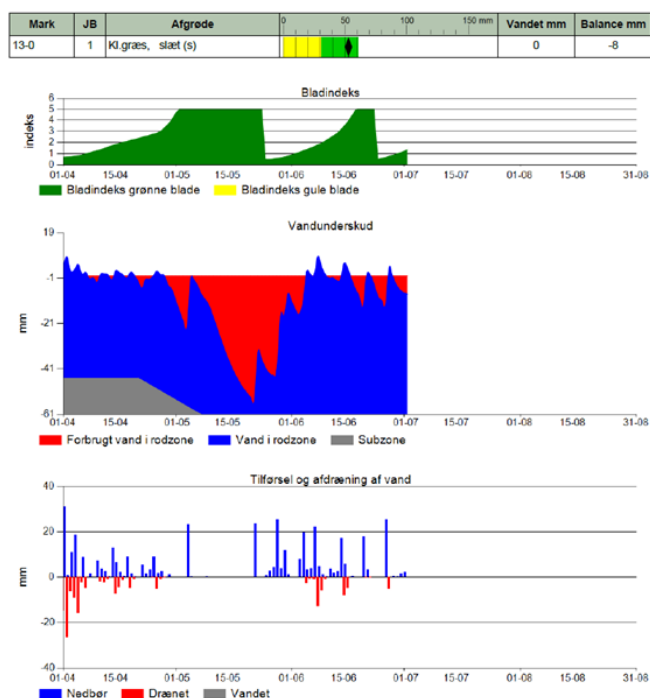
| Mark | JB | Afgrøde | 0 50 100 150 mm | Vandet mm | Balance mm |
|---|---|---|---|---|---|
| 13-0 | 1 | Kl.græs, slæt (s) | | 0 | -8 |

Bladindeks

indeks

6 5 4 3 2 1 0

01-04 15-04 01-05 15-05 01-06 15-06 01-07 15-07 01-08 15-08 31-08

Bladindeks grønne blade Bladindeks gule blade

Vandunderskud

mm

19 -1 -21 -41 -61

01-04 15-04 01-05 15-05 01-06 15-06 01-07 15-07 01-08 15-08 31-08

Forbrugt vand i rodzone Vand i rodzone Subzone

Tilførsel og afdræning af vand

mm

40 20 0 -20 -40

01-04 15-04 01-05 15-05 01-06 15-06 01-07 15-07 01-08 15-08 31-08

Nedbør Drænet Vandet